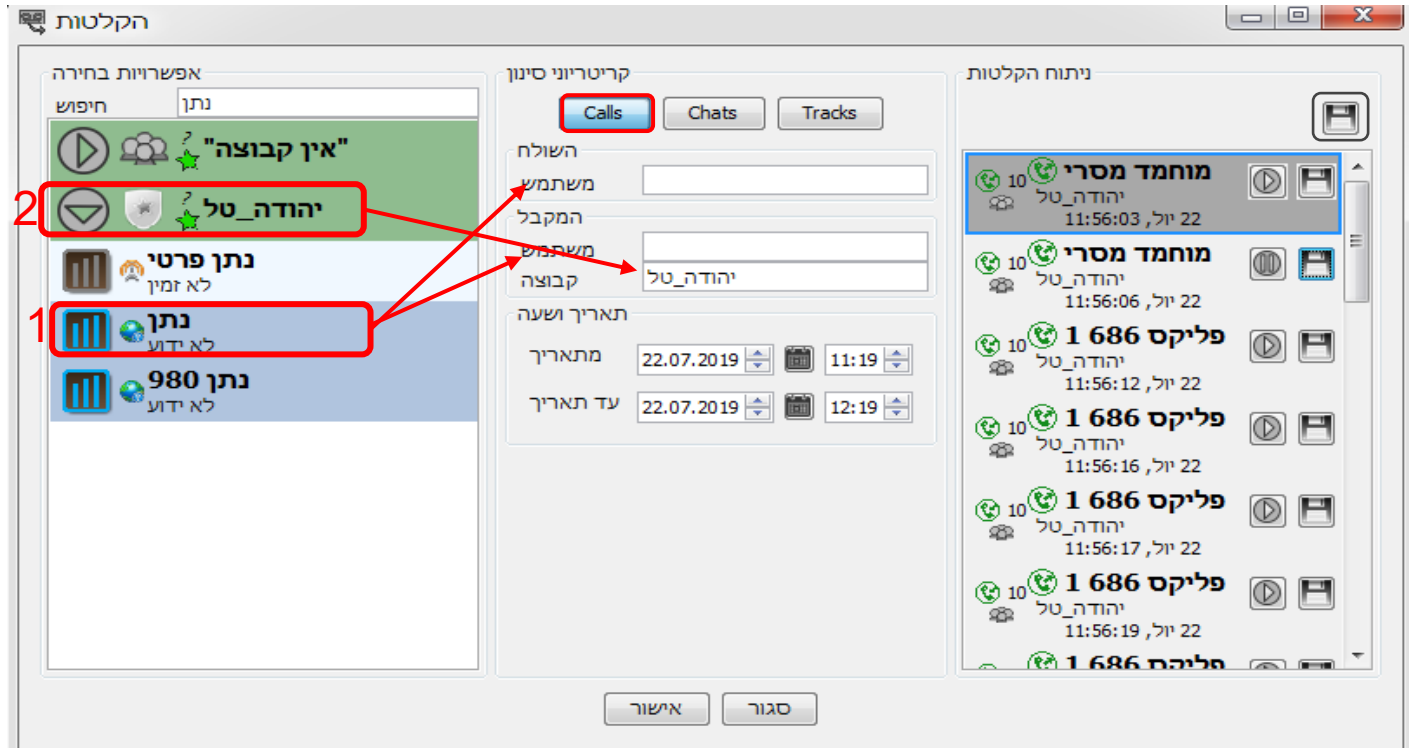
הקלטות

אפשרויות בחירה
חיפוש נתן
"אין קבוצה"
2 יהודה_טל
נתן פרטי
לא זמין
1 נתן
לא ידוע
נתן 980
לא ידוע

קריטריוני סינון
Calls Chats Tracks
השולח
משתמש
המקבל
משתמש
קבוצה יהודה_טל
תאריך ושעה
מתאריך 22.07.2019 11:19
עד תאריך 22.07.2019 12:19

ניתוח הקלטות
מוחמד מסרי 10
יהודה_טל
22 יול, 11:56:03
מוחמד מסרי 10
יהודה_טל
22 יול, 11:56:06
פליקס 686 1 10
יהודה_טל
22 יול, 11:56:12
פליקס 686 1 10
יהודה_טל
22 יול, 11:56:16
פליקס 686 1 10
יהודה_טל
22 יול, 11:56:17
פליקס 686 1 10
יהודה_טל
22 יול, 11:56:19
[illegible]

אישור סגור